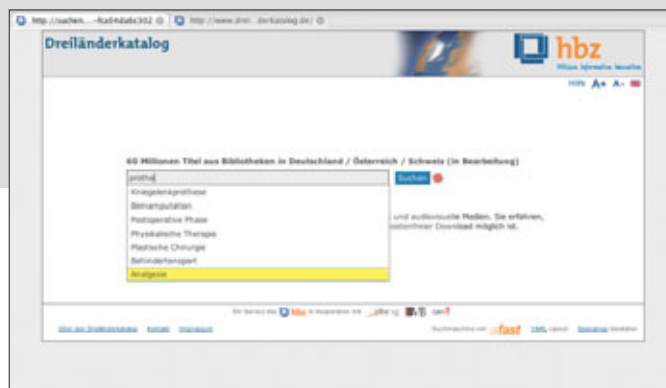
http://suchen...-ffa8f4dabc302 | http://www.drei...derkatalog.de/

Dreiländerkatalog

hbz
Hilfe A+ A-

60 Millionen Titel aus Bibliotheken in Deutschland / Österreich / Schweiz (in Bearbeitung)

protha
Suchen

Kniegelenkprothese
Beinamputation
Postoperative Phase
Physikalische Therapie
Plastische Chirurgie
Behindertensport
Analgesie

und audiovisuelle Medien. Sie erfahren, kostenfreier Download möglich ist.

Ein Service des hbz in Kooperation mit

Über den Dreiländerkatalog Kontakt Impressum

Suchmaschine von fast HTML Layout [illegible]